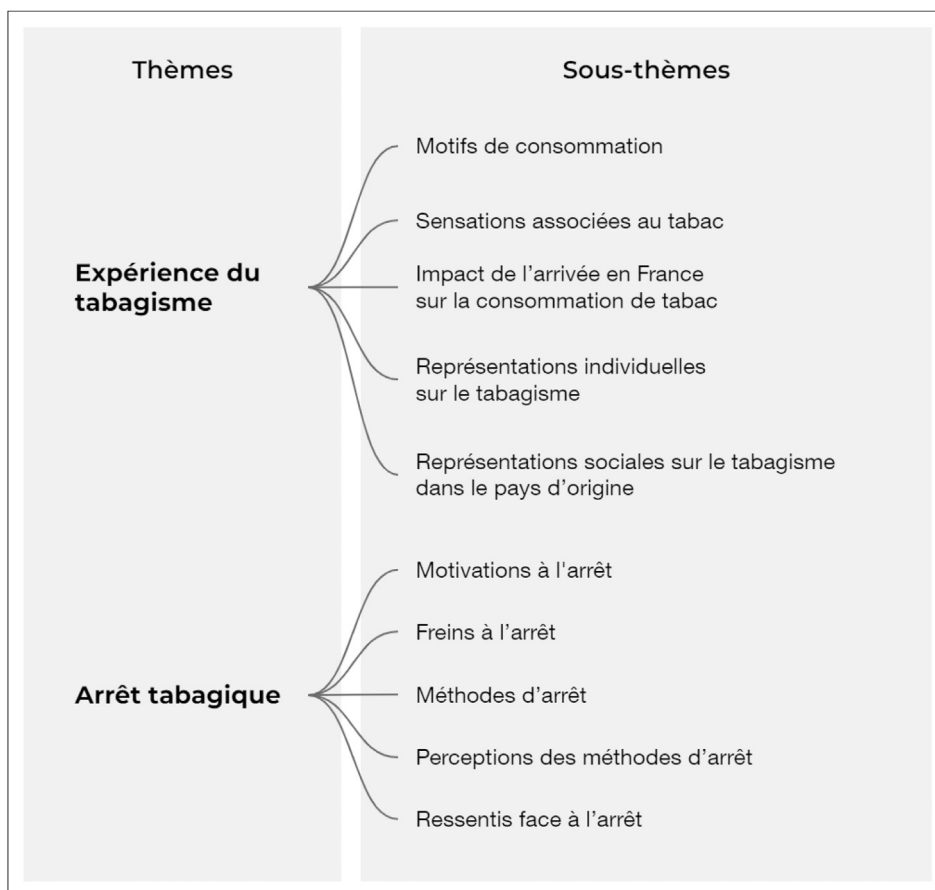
Thèmes

Sous-thèmes

Expérience du tabagisme

Motifs de consommation

Sensations associées au tabac

Impact de l’arrivée en France sur la consommation de tabac

Représentations individuelles sur le tabagisme

Représentations sociales sur le tabagisme dans le pays d’origine

Arrêt tabagique

Motivations à l'arrêt

Freins à l’arrêt

Méthodes d’arrêt

Perceptions des méthodes d’arrêt

Ressentis face à l’arrêt